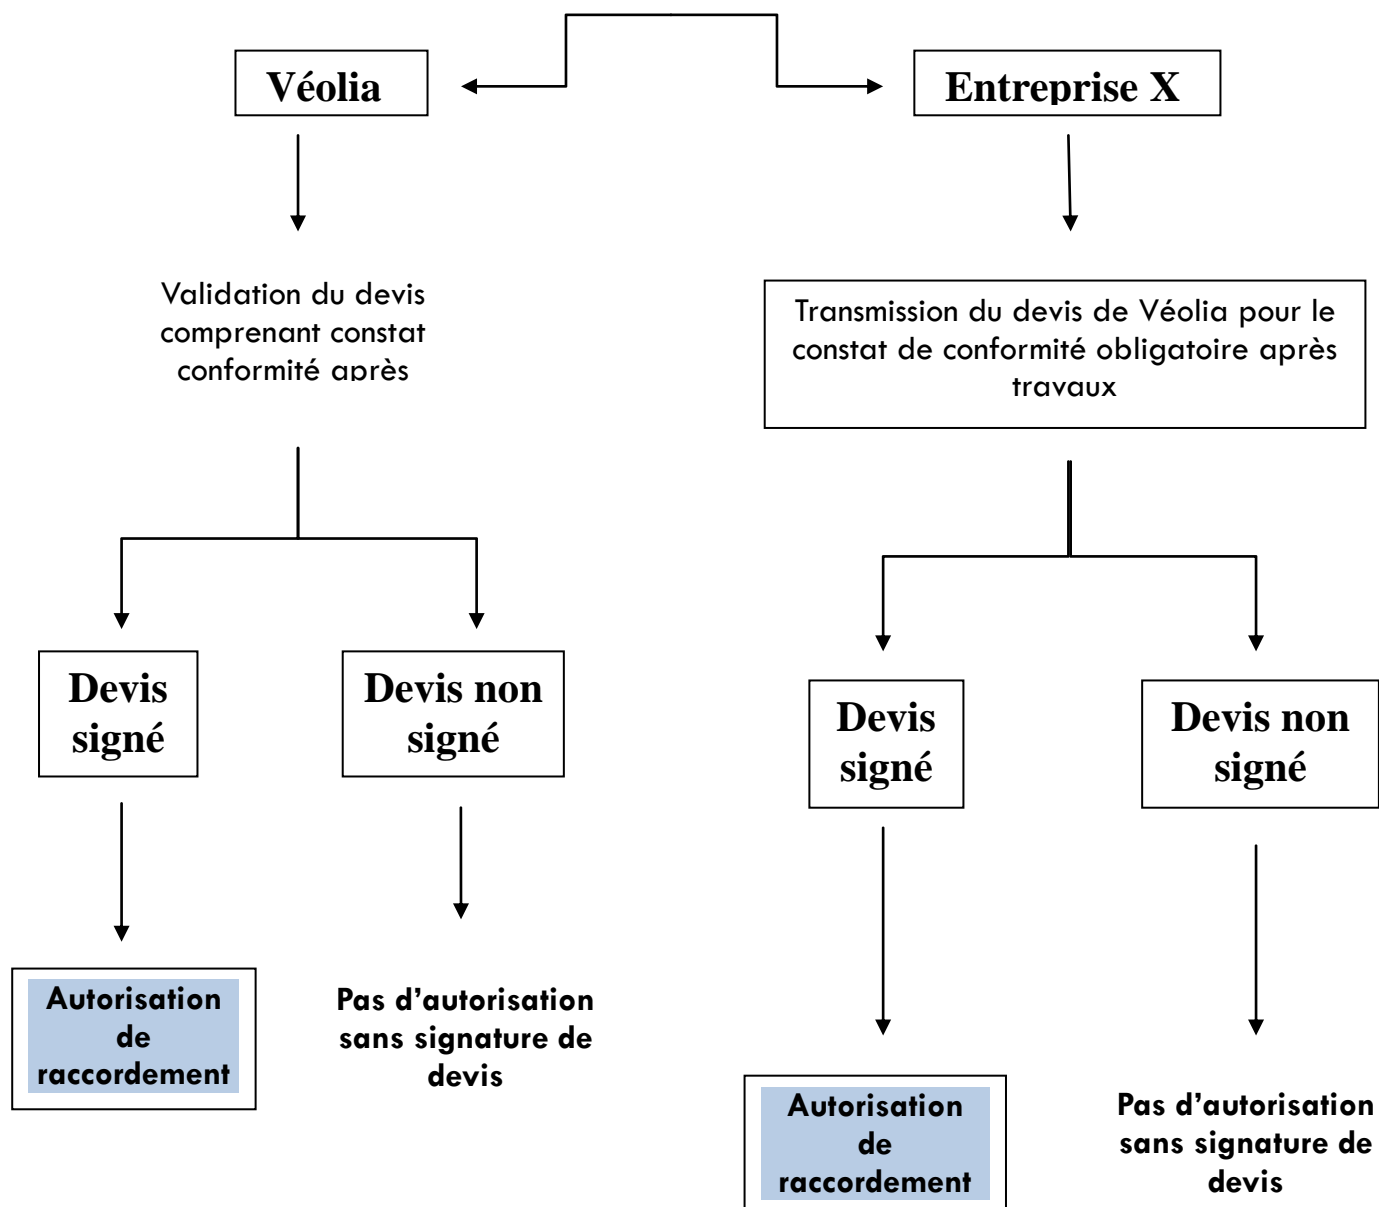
Véolia

Entreprise X

Validation du devis comprenant constat conformité après

Transmission du devis de Véolia pour le constat de conformité obligatoire après travaux

Devis signé

Devis non signé

Devis signé

Devis non signé

Autorisation de raccordement

Pas d'autorisation sans signature de devis

Autorisation de raccordement

Pas d'autorisation sans signature de devis